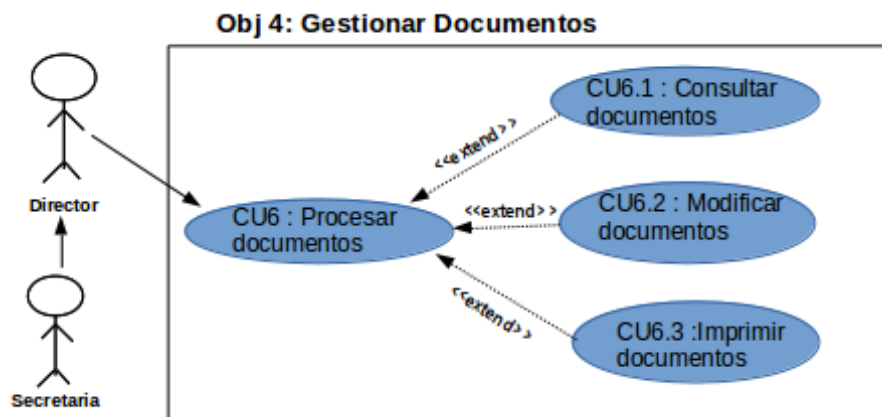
Obj 4: Gestionar Documentos

Director

Secretaria

CU6 : Procesar documentos

CU6.1 : Consultar documentos

CU6.2 : Modificar documentos

CU6.3 :Imprimir documentos

<<extend>>

<<extend>>

<<extend>>